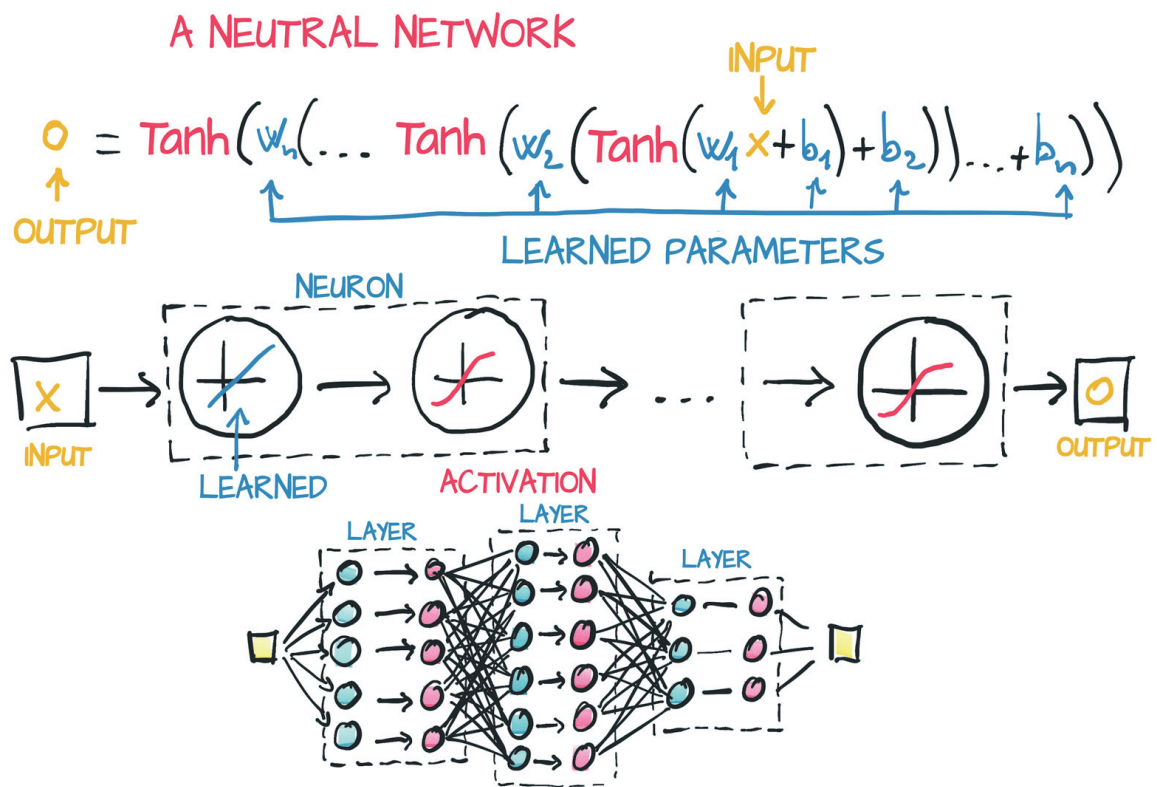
A NEUTRAL NETWORK

INPUT

$o = \mathrm{Tanh}(w_n(\ldots \mathrm{Tanh}(w_2(\mathrm{Tanh}(w_1 x + b_1) + b_2)) \ldots + b_n))$

OUTPUT

LEARNED PARAMETERS

NEURON

x

INPUT

LEARNED

ACTIVATION

o

OUTPUT

LAYER

LAYER

LAYER